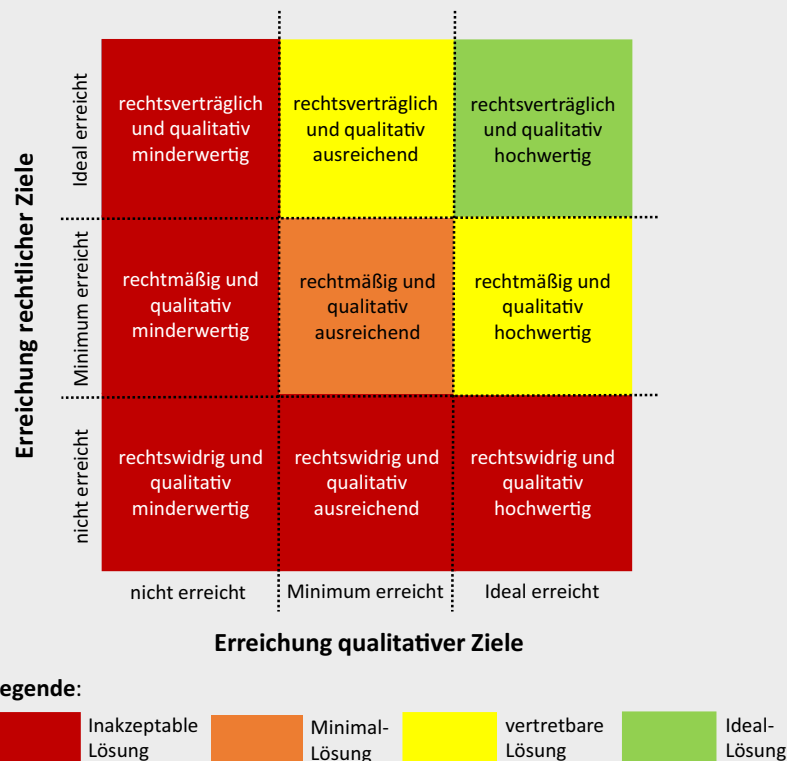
Erreichung rechtlicher Ziele

Ideal erreicht

Minimum erreicht

nicht erreicht

| rechtsverträglich und qualitativ minderwertig | rechtsverträglich und qualitativ ausreichend | rechtsverträglich und qualitativ hochwertig |
|---|---|---|
| rechtmäßig und qualitativ minderwertig | rechtmäßig und qualitativ ausreichend | rechtmäßig und qualitativ hochwertig |
| rechtswidrig und qualitativ minderwertig | rechtswidrig und qualitativ ausreichend | rechtswidrig und qualitativ hochwertig |

nicht erreicht | Minimum erreicht | Ideal erreicht

Erreichung qualitativer Ziele

egende:

Inakzeptable Lösung

Minimal-Lösung

vertretbare Lösung

Ideal-Lösung